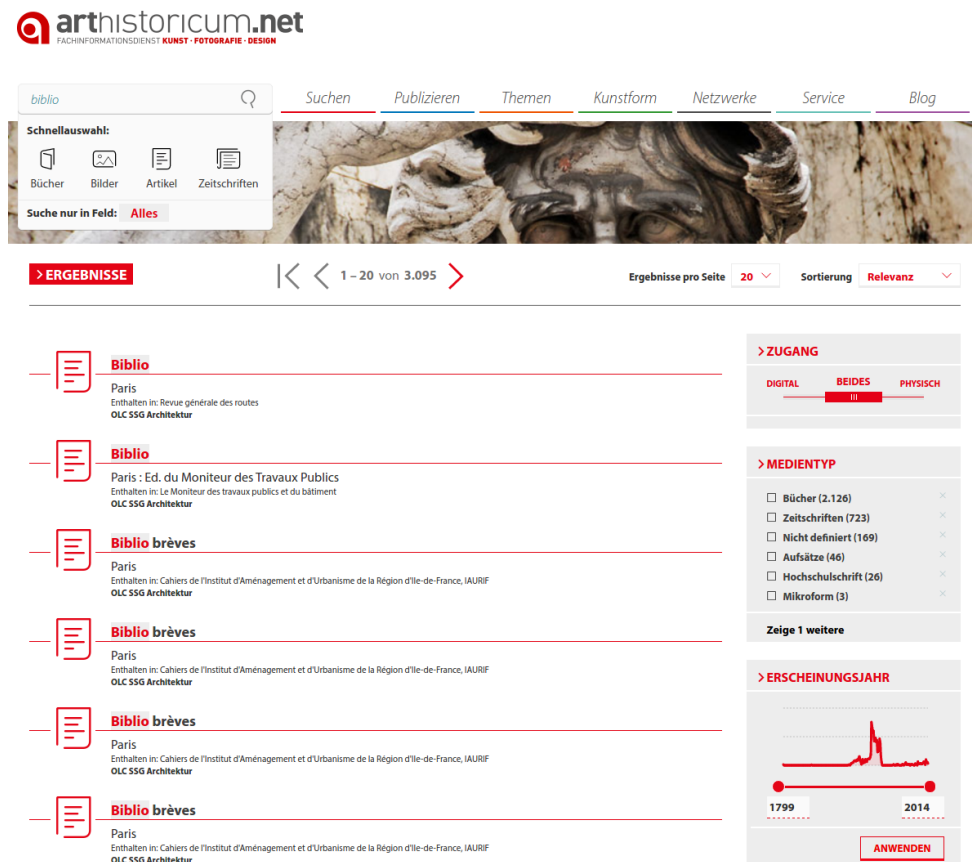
arthistoricum.net
FACHINFORMATIONSDIENST KUNST · FOTOGRAFIE · DESIGN

biblio

Suchen | Publizieren | Themen | Kunstform | Netzwerke | Service | Blog

Schnellauswahl:
Bücher | Bilder | Artikel | Zeitschriften
Suche nur in Feld: Alles

> ERGEBNISSE

1 – 20 von 3.095

Ergebnisse pro Seite 20
Sortierung Relevanz

Biblio
Paris
Enthalten in: Revue générale des routes
OLC SSG Architektur

Biblio
Paris : Ed. du Moniteur des Travaux Publics
Enthalten in: Le Moniteur des travaux publics et du bâtiment
OLC SSG Architektur

Biblio brèves
Paris
Enthalten in: Cahiers de l'Institut d'Aménagement et d'Urbanisme de la Région d'Ile-de-France, IAURIF
OLC SSG Architektur

Biblio brèves
Paris
Enthalten in: Cahiers de l'Institut d'Aménagement et d'Urbanisme de la Région d'Ile-de-France, IAURIF
OLC SSG Architektur

Biblio brèves
Paris
Enthalten in: Cahiers de l'Institut d'Aménagement et d'Urbanisme de la Région d'Ile-de-France, IAURIF
OLC SSG Architektur

Biblio brèves
Paris
Enthalten in: Cahiers de l'Institut d'Aménagement et d'Urbanisme de la Région d'Ile-de-France, IAURIF
OLC SSG Architektur

> ZUGANG
DIGITAL | BEIDES | PHYSISCH

> MEDIENTYP
Bücher (2.126)
Zeitschriften (723)
Nicht definiert (169)
Aufsätze (46)
Hochschulschrift (26)
Mikroform (3)
Zeige 1 weitere

> ERSCHEINUNGSJAHR
1799
2014
ANWENDEN